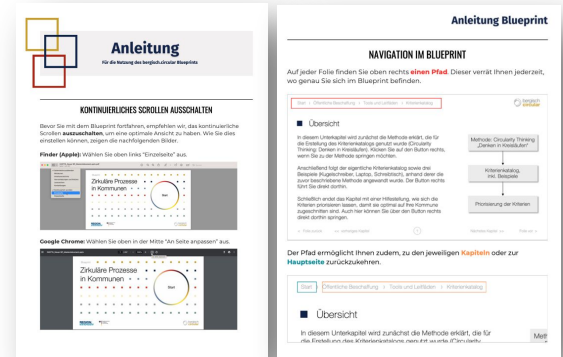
Anleitung

Für die Nutzung des bergisch.circular Blueprints

KONTINUIERLICHES SCROLLEN AUSSCHALTEN

Bevor Sie mit dem Blueprint fortfahren, empfehlen wir, das kontinuierliche Scrollen **auszuschalten**, um eine optimale Ansicht zu haben. Wie Sie dies einstellen können, zeigen die nachfolgenden Bilder.

**Finder (Apple):** Wählen Sie oben links "Einzelseite" aus.

Zirkuläre Prozesse in Kommunen

Start

**Google Chrome:** Wählen Sie oben in der Mitte "An Seite anpassen" aus.

Zirkuläre Prozesse in Kommunen

Start

Anleitung Blueprint

NAVIGATION IM BLUEPRINT

Auf jeder Folie finden Sie oben rechts **einen Pfad**. Dieser verrät Ihnen jederzeit, wo genau Sie sich im Blueprint befinden.

Start > Öffentliche Beschaffung > Tools und Leitfäden > Kriterienkatalog

bergisch circular

Übersicht

In diesem Unterkapitel wird zunächst die Methode erklärt, die für die Erstellung des Kriterienkatalogs genutzt wurde (Circularity Thinking: Denken in Kreisläufen). Klicken Sie auf den Button rechts, werden Sie zu der Methode springen möchten.

Anschließend folgt der eigentliche Kriterienkatalog sowie drei Beispiele (Kugelschreiber, Laptop, Schreibtisch), anhand derer die zuvor beschriebene Methode angewandt wurde. Der Button rechts führt Sie direkt dorthin.

Schließlich endet das Kapitel mit einer Hilfestellung, wie sich die Kriterien priorisieren lassen, damit sie optimal auf Ihre Kommune zugeschnitten sind. Auch hier können Sie über den Button rechts direkt dorthin springen.

Methode: Circularity Thinking „Denken in Kreisläufen"

Kriterienkatalog, inkl. Beispiele

Priorisierung der Kriterien

Der Pfad ermöglicht Ihnen zudem, zu den jeweiligen **Kapiteln** oder zur **Hauptseite** zurückzukehren.

Start > Öffentliche Beschaffung > Tools und Leitfäden > Kriterienkatalog

Übersicht

In diesem Unterkapitel wird zunächst die Methode erklärt, die für die Erstellung des Kriterienkatalogs genutzt wurde (Circularity

Meth